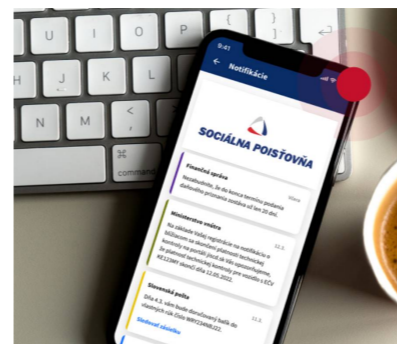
U
I
O
P
{
}
H
J
K
L
N
M
<
>
command

9:41
Notifikácie

SOCIÁLNA POISŤOVŇA

Finančná správa
Nezabudnite, že do konca termínu podania daňového priznania ostáva už len 20 dní.
Dnes

Ministerstvo vnútra
Na základe Vašej registrácie na notifikácie o blížiacom sa skončení platnosti technickej kontroly na portáli slovensko.sk Vás upozorňujeme, že platnosť technickej kontroly pre vozidlo s EČV KE123MY skončí dňa 12.05.2022.
12.5.

Slovenská pošta
Dňa 4.3. vám bude doručený balík do vlastných rúk číslo RR9123456SK.
12.5.
Sledovať zásielku